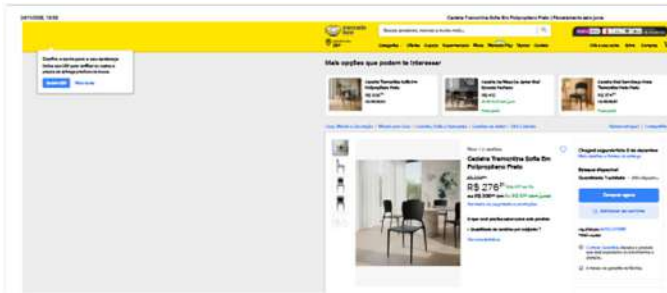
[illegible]

Cadeira Tramontina Sofia Em Polipropileno Preto | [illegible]

mercado livre

Buscar produtos, marcas e muito mais...

Categorias Ofertas Cupons Supermercado Moda Mercado Play Vender Contato

Crie a sua conta Entre Compras

Mais opções que podem te interessar

Cadeira Tramontina Sofia Em Polipropileno Preto

Cadeira Para Mesa De Jantar Shell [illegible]

Cadeira Sofia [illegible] Tramontina Preto

Novo | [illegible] vendidos

Cadeira Tramontina Sofia Em Polipropileno Preto

R$ 276

Comprar agora

Adicionar ao carrinho

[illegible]